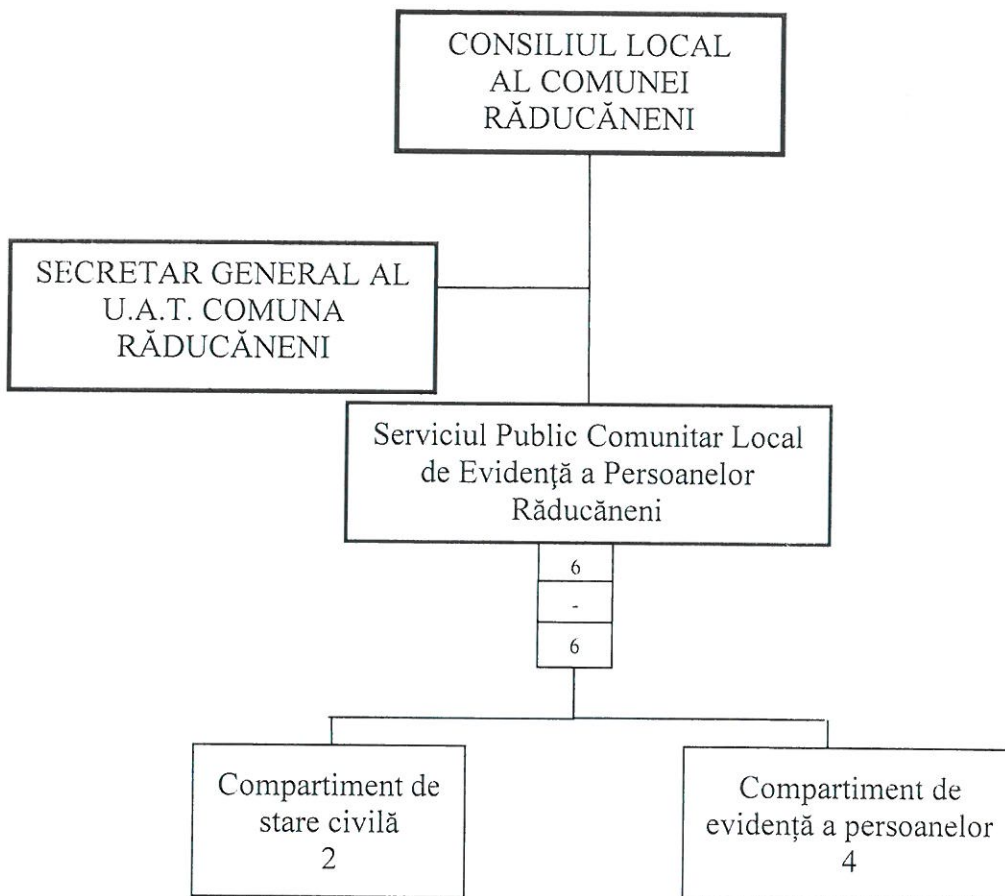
CONSILIUL LOCAL AL COMUNEI RĂDUCĂNENI

SECRETAR GENERAL AL U.A.T. COMUNA RĂDUCĂNENI

Serviciul Public Comunitar Local de Evidenţă a Persoanelor Răducăneni

6

-

6

Compartiment de stare civilă 2

Compartiment de evidenţă a persoanelor 4